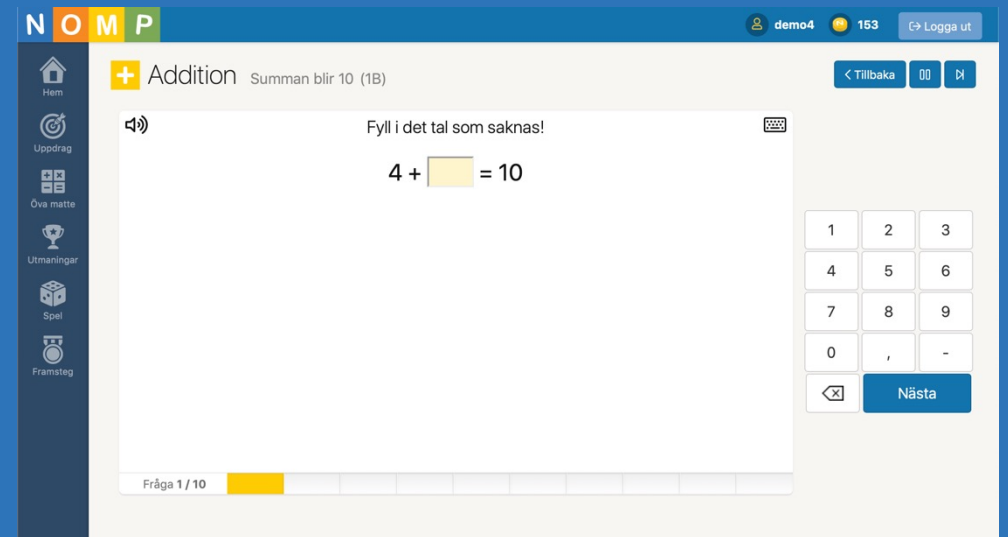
N O M P

demo4 153 Logga ut

Hem

Uppdrag

Öva matte

Utmaningar

Spel

Framsteg

Addition Summan blir 10 (1B)

Tillbaka

Fyll i det tal som saknas!

$4 + \square = 10$

| 1 | 2 | 3 |
|---|---|---|
| 4 | 5 | 6 |
| 7 | 8 | 9 |
| 0 | , | - |

Nästa

Fråga 1 / 10